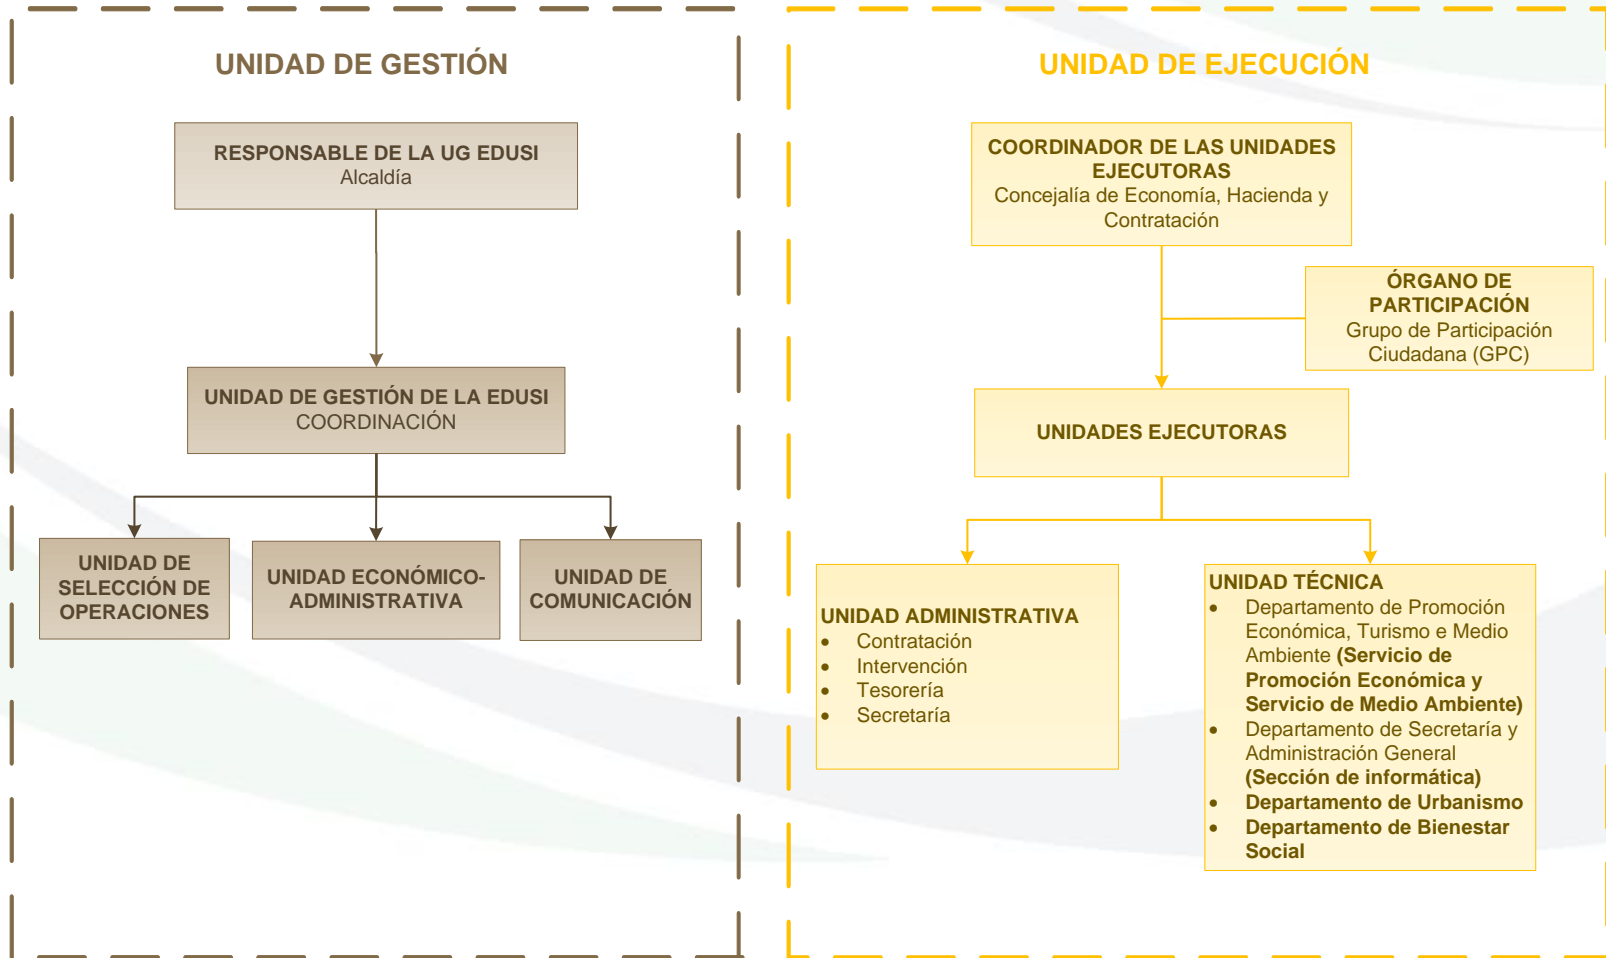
UNIDAD DE GESTIÓN

RESPONSABLE DE LA UG EDUSI
Alcaldía

UNIDAD DE GESTIÓN DE LA EDUSI
COORDINACIÓN

UNIDAD DE SELECCIÓN DE OPERACIONES

UNIDAD ECONÓMICO-ADMINISTRATIVA

UNIDAD DE COMUNICACIÓN

UNIDAD DE EJECUCIÓN

COORDINADOR DE LAS UNIDADES EJECUTORAS
Concejalía de Economía, Hacienda y Contratación

ÓRGANO DE PARTICIPACIÓN
Grupo de Participación Ciudadana (GPC)

UNIDADES EJECUTORAS

UNIDAD ADMINISTRATIVA
• Contratación
• Intervención
• Tesorería
• Secretaría

UNIDAD TÉCNICA
• Departamento de Promoción Económica, Turismo e Medio Ambiente **(Servicio de Promoción Económica y Servicio de Medio Ambiente)**
• Departamento de Secretaría y Administración General **(Sección de informática)**
• **Departamento de Urbanismo**
• **Departamento de Bienestar Social**